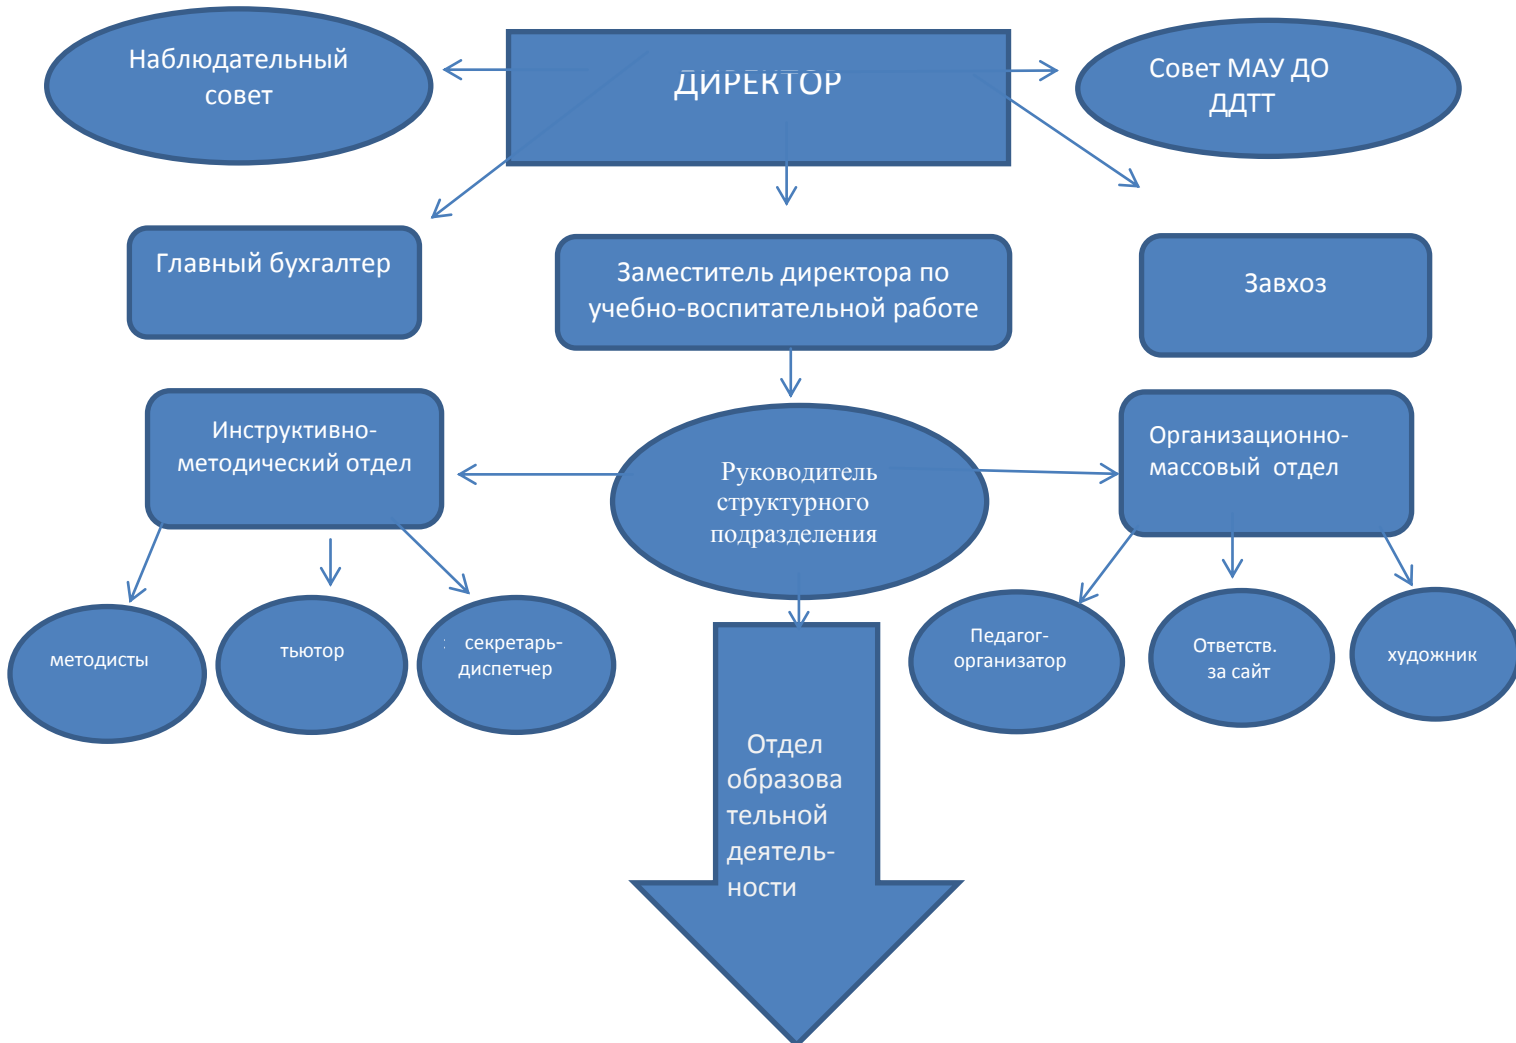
Наблюдательный совет

ДИРЕКТОР

Совет МАУ ДО ДДТТ

Главный бухгалтер

Заместитель директора по учебно-воспитательной работе

Завхоз

Инструктивно-методический отдел

Руководитель структурного подразделения

Организационно-массовый отдел

методисты

тьютор

секретарь-диспетчер

Педагог-организатор

Ответств. за сайт

художник

Отдел образовательной деятельности